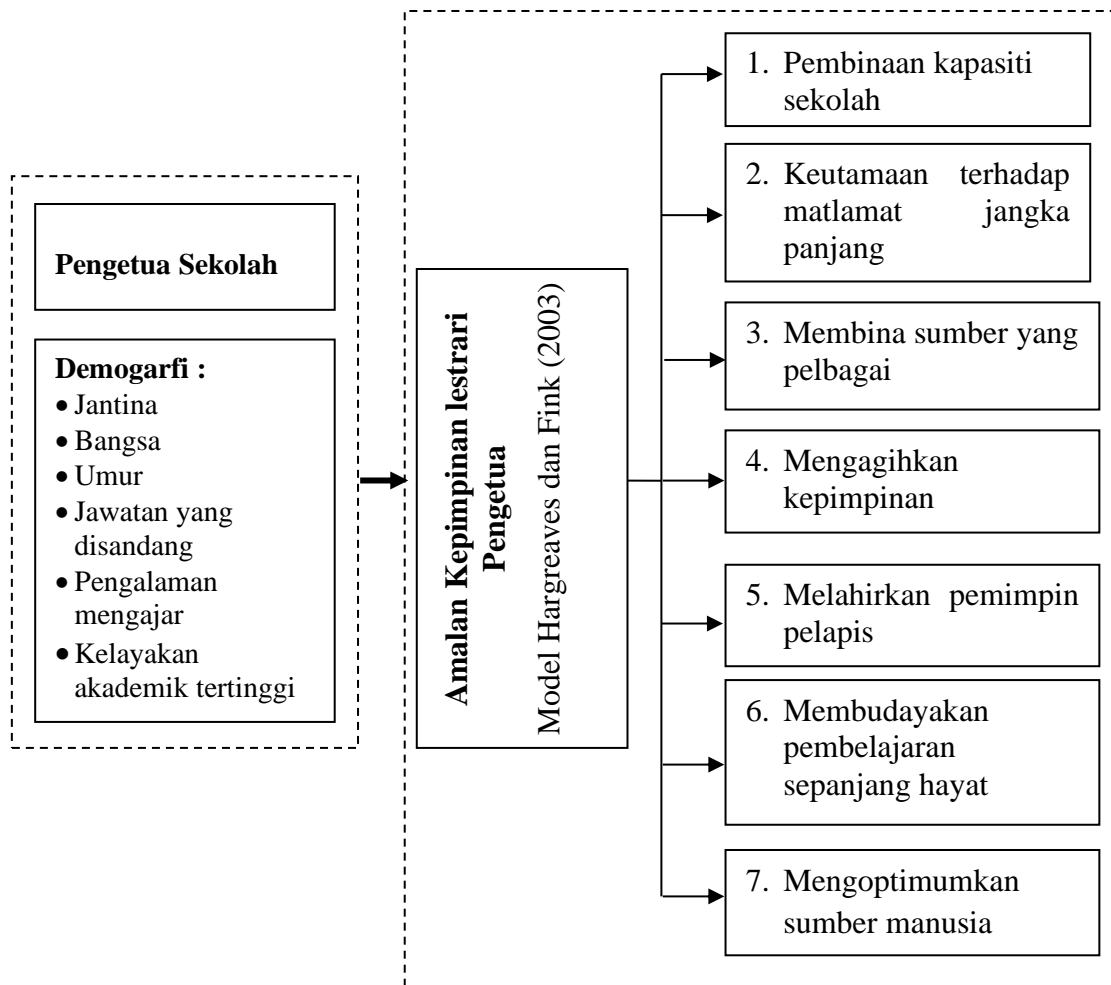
Pengetua Sekolah

Demogarfi :
- Jantina
- Bangsa
- Umur
- Jawatan yang disandang
- Pengalaman mengajar
- Kelayakan akademik tertinggi

Amalan Kepimpinan lestrari Pengetua
Model Hargreaves dan Fink (2003)

1. Pembinaan kapasiti sekolah
2. Keutamaan terhadap matlamat jangka panjang
3. Membina sumber yang pelbagai
4. Mengagihkan kepimpinan
5. Melahirkan pemimpin pelapis
6. Membudayakan pembelajaran sepanjang hayat
7. Mengoptimumkan sumber manusia